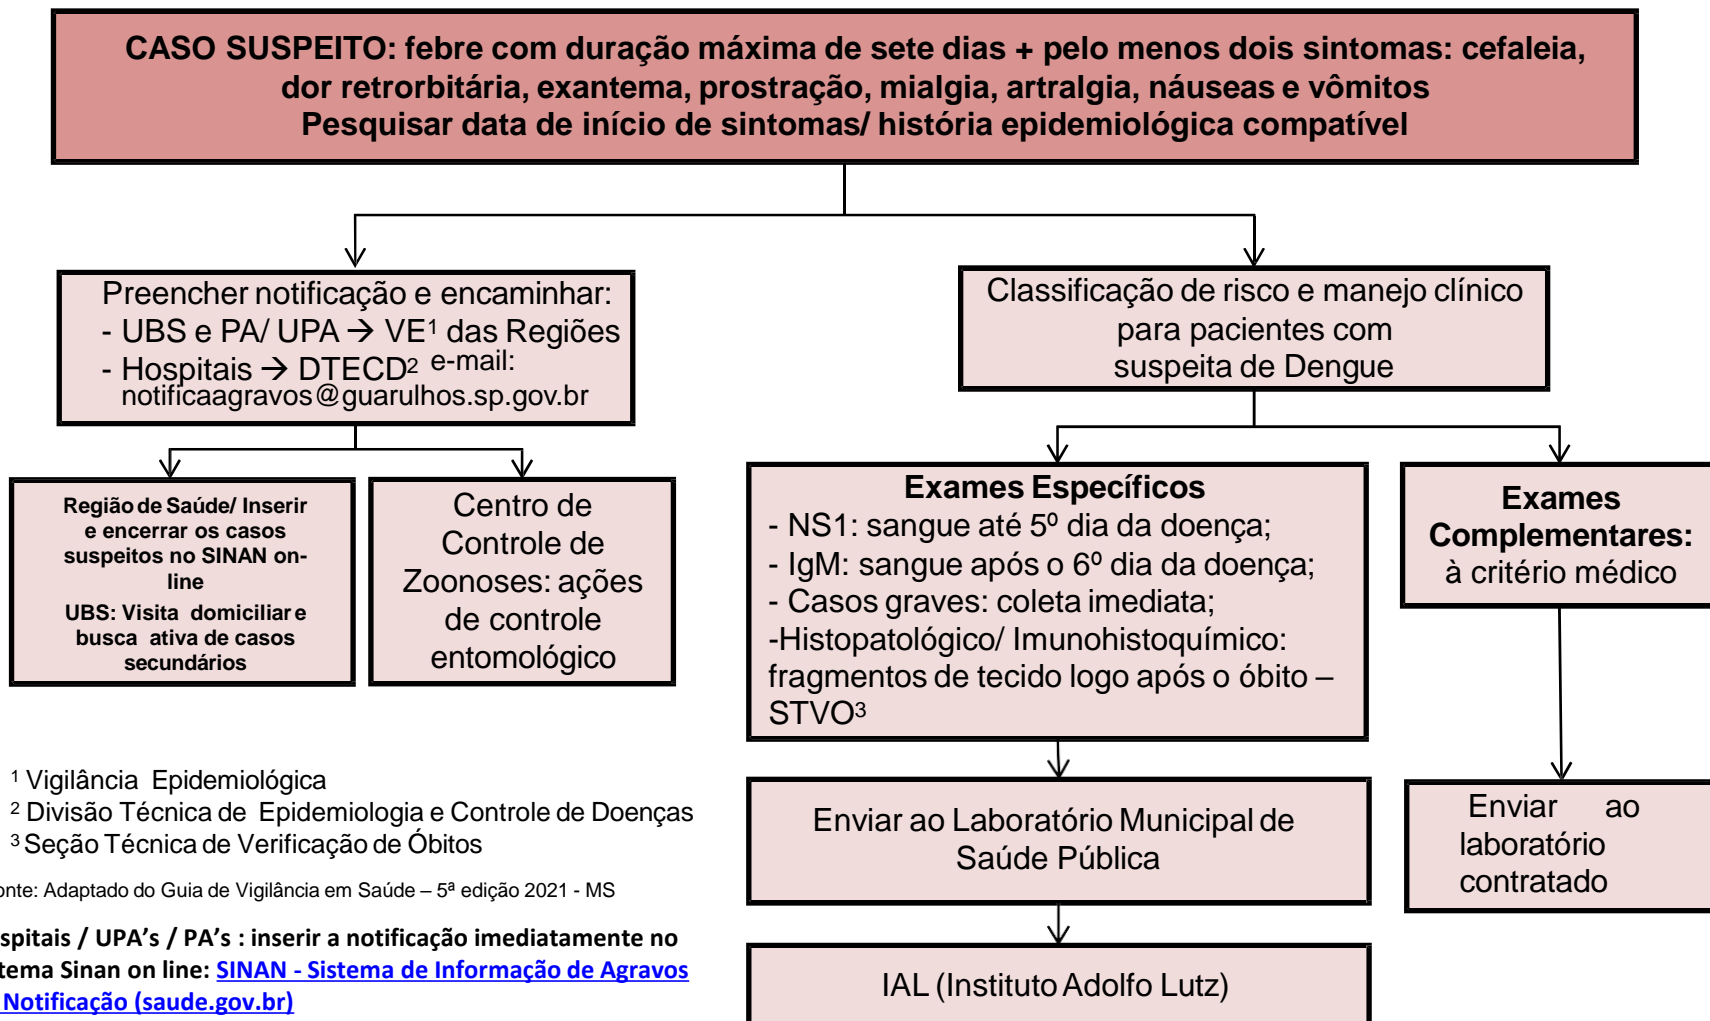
CASO SUSPEITO: febre com duração máxima de sete dias + pelo menos dois sintomas: cefaleia, dor retrorbitária, exantema, prostração, mialgia, artralgia, náuseas e vômitos
Pesquisar data de início de sintomas/ história epidemiológica compatível

Preencher notificação e encaminhar:
- UBS e PA/ UPA → VE¹ das Regiões
- Hospitais → DTECD² e-mail: notificaagravos@guarulhos.sp.gov.br

Classificação de risco e manejo clínico para pacientes com suspeita de Dengue

Região de Saúde/ Inserir e encerrar os casos suspeitos no SINAN on-line
UBS: Visita domiciliar e busca ativa de casos secundários

Centro de Controle de Zoonoses: ações de controle entomológico

Exames Específicos
- NS1: sangue até 5º dia da doença;
- IgM: sangue após o 6º dia da doença;
- Casos graves: coleta imediata;
-Histopatológico/ Imunohistoquímico: fragmentos de tecido logo após o óbito – STVO³

Exames Complementares: à critério médico

¹ Vigilância Epidemiológica
² Divisão Técnica de Epidemiologia e Controle de Doenças
³ Seção Técnica de Verificação de Óbitos

onte: Adaptado do Guia de Vigilância em Saúde – 5ª edição 2021 - MS

spitais / UPA's / PA's : inserir a notificação imediatamente no tema Sinan on line: SINAN - Sistema de Informação de Agravos Notificação (saude.gov.br)

Enviar ao Laboratório Municipal de Saúde Pública

Enviar ao laboratório contratado

IAL (Instituto Adolfo Lutz)